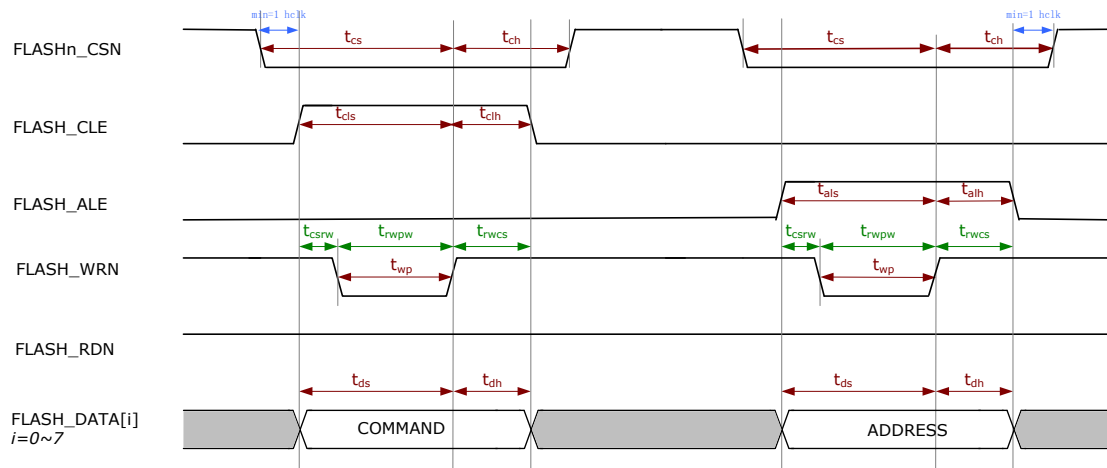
min=1 hclk
min=1 hclk

FLASHn_CSN
$t_{cs}$ $t_{ch}$ $t_{cs}$ $t_{ch}$

FLASH_CLE
$t_{cls}$ $t_{clh}$

FLASH_ALE
$t_{als}$ $t_{alh}$

$t_{csrw}$ $t_{rwpw}$ $t_{rwcs}$ $t_{csrw}$ $t_{rwpw}$ $t_{rwcs}$

FLASH_WRN
$t_{wp}$ $t_{wp}$

FLASH_RDN

$t_{ds}$ $t_{dh}$ $t_{ds}$ $t_{dh}$

FLASH_DATA[i]
i=0~7
COMMAND
ADDRESS